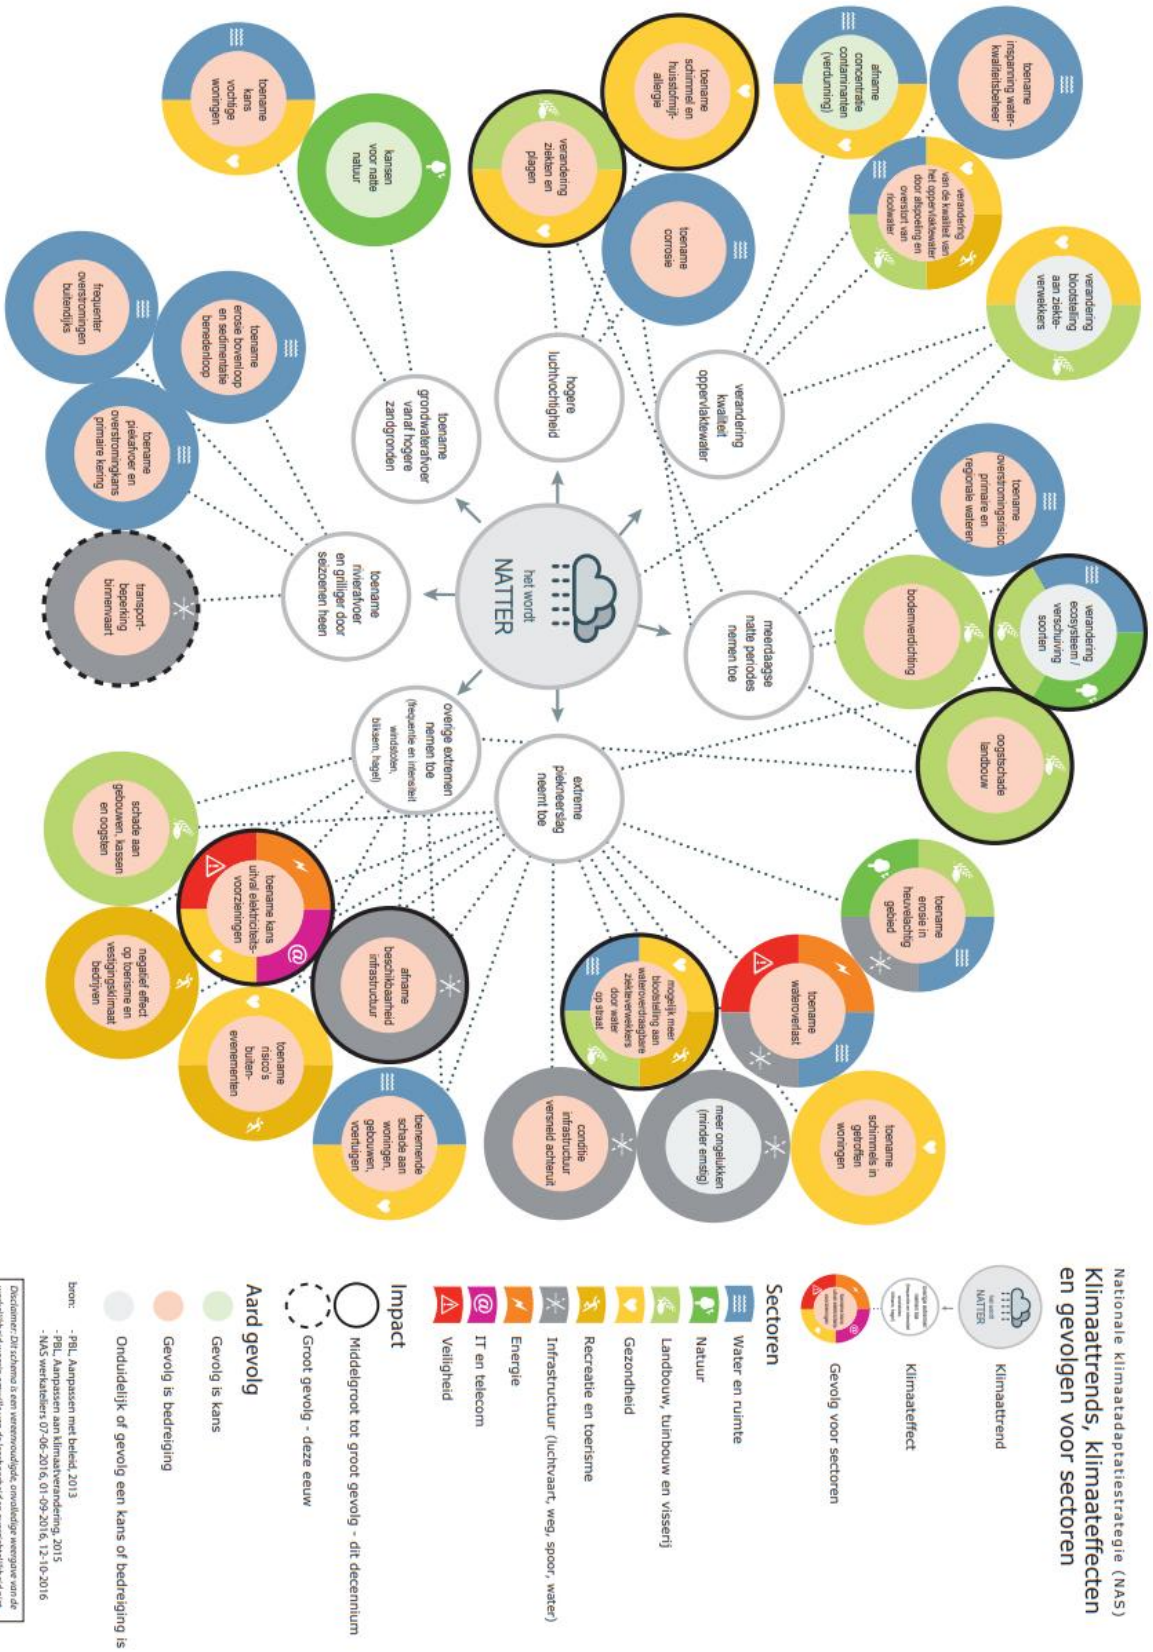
Nationale klimaatadaptatiestrategie (NAS)
Klimaattrends, klimaateffecten en gevolgen voor sectoren

Klimaattrend
Klimaateffect
Gevolg voor sectoren

Sectoren
Water en ruimte
Natuur
Landbouw, tuinbouw en visserij
Gezondheid
Recreatie en toerisme
Infrastructuur (luchtvaart, weg, spoor, water)
Energie
IT en telecom
Veiligheid

Impact
Middelgroot tot groot gevolg - dit decennium
Groot gevolg - deze eeuw

Aard gevolg
Gevolg is kans
Gevolg is bedreiging
Onduidelijk of gevolg een kans of bedreiging is

bron:
- PBL, Aanpassen met beleid, 2013
- PBL, Aanpassen aan klimaatverandering, 2015
- NAS werkateliers 07-06-2016, 01-09-2016, 12-10-2016

Disclaimer: Dit schema is een vereenvoudigde, onvolledige weergave van de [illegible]

het wordt NATTER

meerdaagse natte periodes nemen toe
extreme piekneerslag neemt toe
overige extremen nemen toe (frequentie en intensiteit windstoten, bliksem, hagel)
toename rivierafvoer en grilliger door seizoenen heen
toename grondwaterafvoer vanaf hogere zandgronden
hogere luchtvochtigheid
verandering kwaliteit oppervlaktewater

toename inspanning waterkwaliteitsbeheer
afname concentratie contaminanten (verdunning)
toename schimmel en huisstofmijt-allergie
verandering ziekten en plagen
toename kans vochtige woningen
kansen voor natte natuur
toename corrosie
verandering van de kwaliteit van het oppervlaktewater door afspoeling en overstort van rioolwater
verandering blootstelling aan ziekteverwekkers
frequenter overstromingen buitendijks
toename erosie bovenloop en sedimentatie benedenloop
toename piekafvoer en overstromingskans primaire kering
toename overstromingsrisico primaire en regionale wateren
verandering ecosysteem / verschuiving soorten
bodemverdichting
oogstschade landbouw
transportbeperking binnenvaart
schade aan gebouwen, kassen en oogsten
toename kans uitval elektriciteitsvoorzieningen
afname beschikbaarheid infrastructuur
negatief effect op toerisme en vestigingsklimaat bedrijven
toename risico's buitenevenementen
toenemende schade aan woningen, gebouwen, voertuigen
conditie infrastructuur verneld achteruit
meer ongelukken (minder emstig)
toename schimmels in getroffen woningen
mogelijk meer blootstelling aan waterovedraagbare ziekteverwekkers door water op straat
toename wateroverlast
toename erosie in heuvelachtig gebied